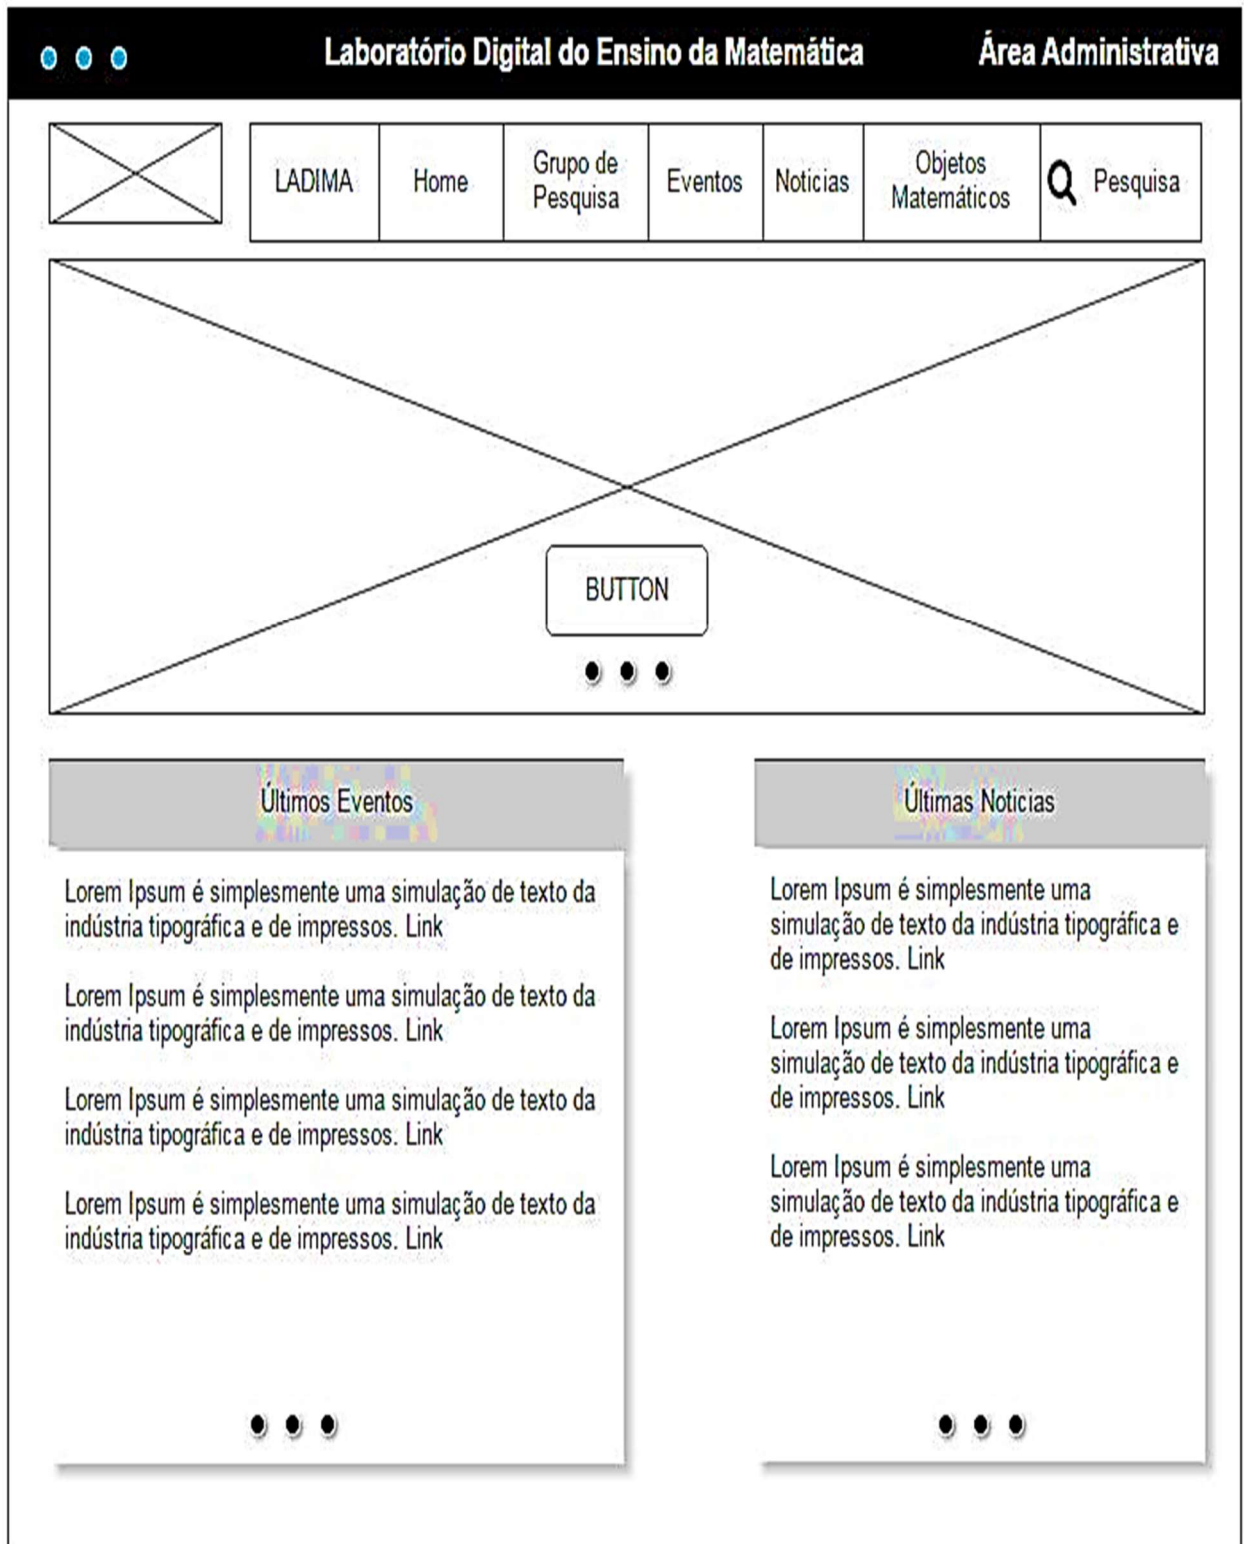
Laboratório Digital do Ensino da Matemática

Área Administrativa

LADIMA

Home

Grupo de Pesquisa

Eventos

Noticias

Objetos Matemáticos

Pesquisa

BUTTON

Últimos Eventos

Lorem Ipsum é simplesmente uma simulação de texto da indústria tipográfica e de impressos. Link

Lorem Ipsum é simplesmente uma simulação de texto da indústria tipográfica e de impressos. Link

Lorem Ipsum é simplesmente uma simulação de texto da indústria tipográfica e de impressos. Link

Lorem Ipsum é simplesmente uma simulação de texto da indústria tipográfica e de impressos. Link

Últimas Noticias

Lorem Ipsum é simplesmente uma simulação de texto da indústria tipográfica e de impressos. Link

Lorem Ipsum é simplesmente uma simulação de texto da indústria tipográfica e de impressos. Link

Lorem Ipsum é simplesmente uma simulação de texto da indústria tipográfica e de impressos. Link